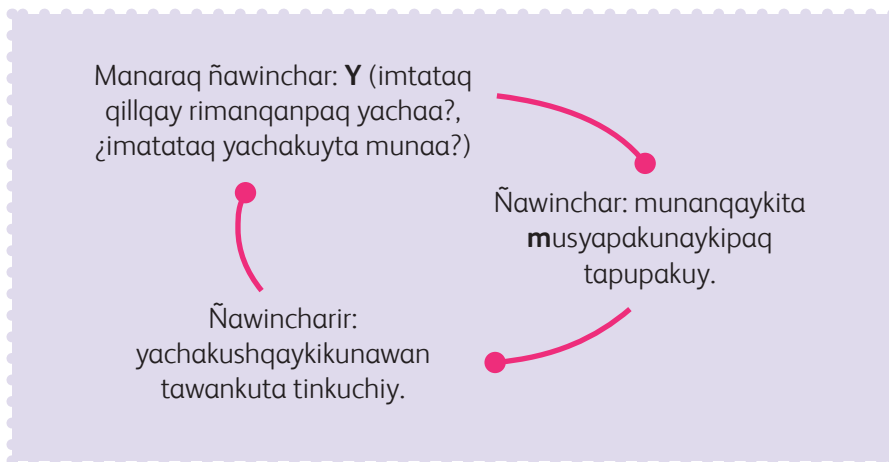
Manaraq ñawinchar: **Y** (imtataq qillqay rimanqanpaq yachaa?, ¿imatataq yachakuyta munaa?)

Ñawinchar: munanqaykita **m**usyapakunaykipaq tapupakuy.

Ñawincharir: yachakushqaykikunawan tawankuta tinkuchiy.